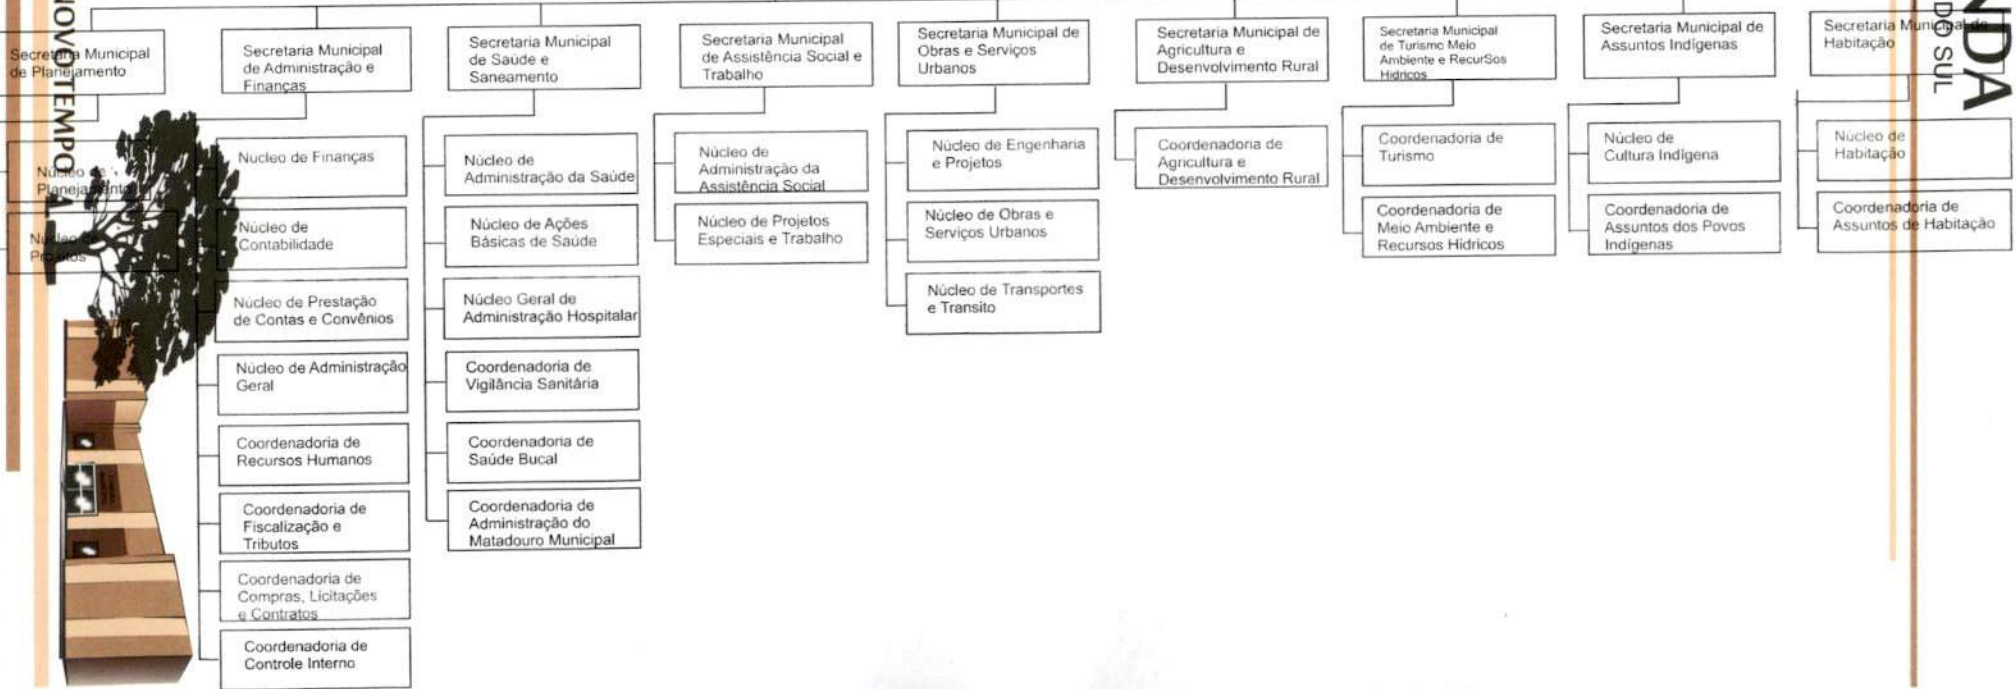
Secretaria Municipal de Planejamento

Núcleo de Planejamento

Núcleo de Projetos

Secretaria Municipal de Administração e Finanças

Núcleo de Finanças

Núcleo de Contabilidade

Núcleo de Prestação de Contas e Convênios

Núcleo de Administração Geral

Coordenadoria de Recursos Humanos

Coordenadoria de Fiscalização e Tributos

Coordenadoria de Compras, Licitações e Contratos

Coordenadoria de Controle Interno

Secretaria Municipal de Saúde e Saneamento

Núcleo de Administração da Saúde

Núcleo de Ações Básicas de Saúde

Núcleo Geral de Administração Hospitalar

Coordenadoria de Vigilância Sanitária

Coordenadoria de Saúde Bucal

Coordenadoria de Administração do Matadouro Municipal

Secretaria Municipal de Assistência Social e Trabalho

Núcleo de Administração da Assistência Social

Núcleo de Projetos Especiais e Trabalho

Secretaria Municipal de Obras e Serviços Urbanos

Núcleo de Engenharia e Projetos

Núcleo de Obras e Serviços Urbanos

Núcleo de Transportes e Transito

Secretaria Municipal de Agricultura e Desenvolvimento Rural

Coordenadoria de Agricultura e Desenvolvimento Rural

Secretaria Municipal de Turismo Meio Ambiente e RecurSos Hidricos

Coordenadoria de Turismo

Coordenadoria de Meio Ambiente e Recursos Hidricos

Secretaria Municipal de Assuntos Indígenas

Núcleo de Cultura Indígena

Coordenadoria de Assuntos dos Povos Indígenas

Secretaria Municipal de Habitação

Núcleo de Habitação

Coordenadoria de Assuntos de Habitação

MOVTEMPO

DA
DO SUL